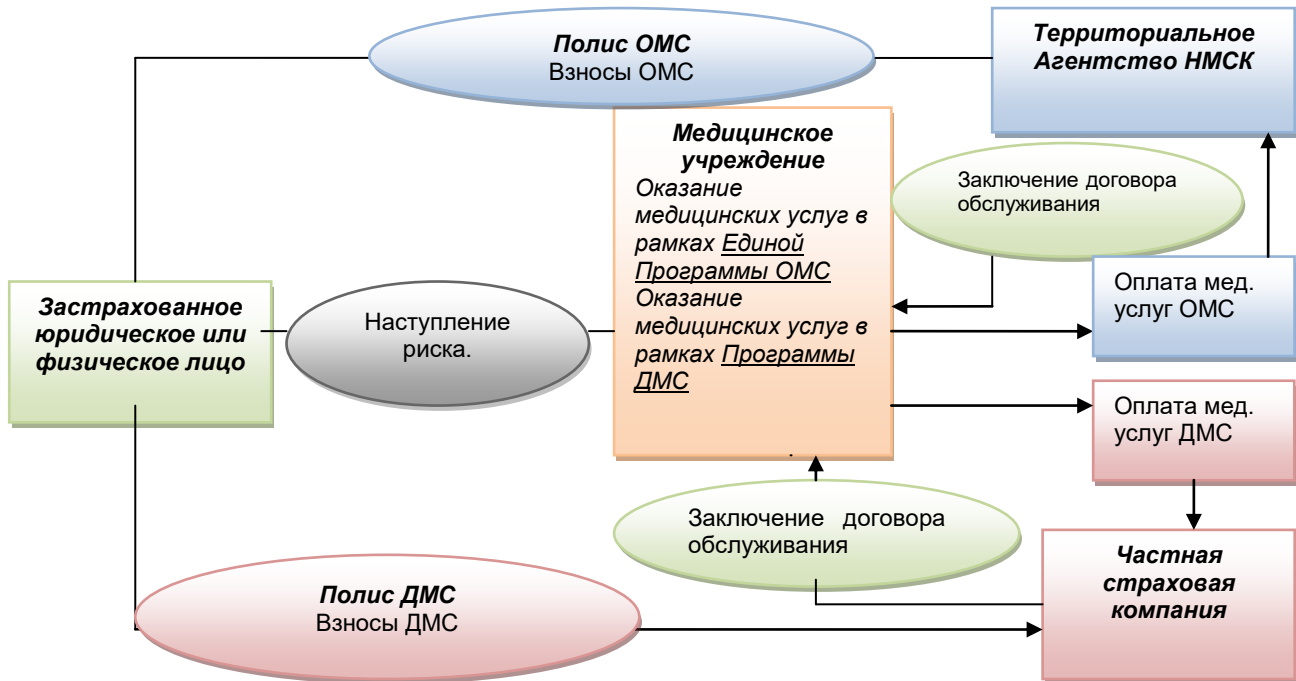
Полис ОМС
Взносы ОМС

Территориальное Агентство НМСК

Медицинское учреждение
Оказание медицинских услуг в рамках Единой Программы ОМС
Оказание медицинских услуг в рамках Программы ДМС

Заключение договора обслуживания

Застрахованное юридическое или физическое лицо

Наступление риска.

Оплата мед. услуг ОМС

Оплата мед. услуг ДМС

Заключение договора обслуживания

Частная страховая компания

Полис ДМС
Взносы ДМС